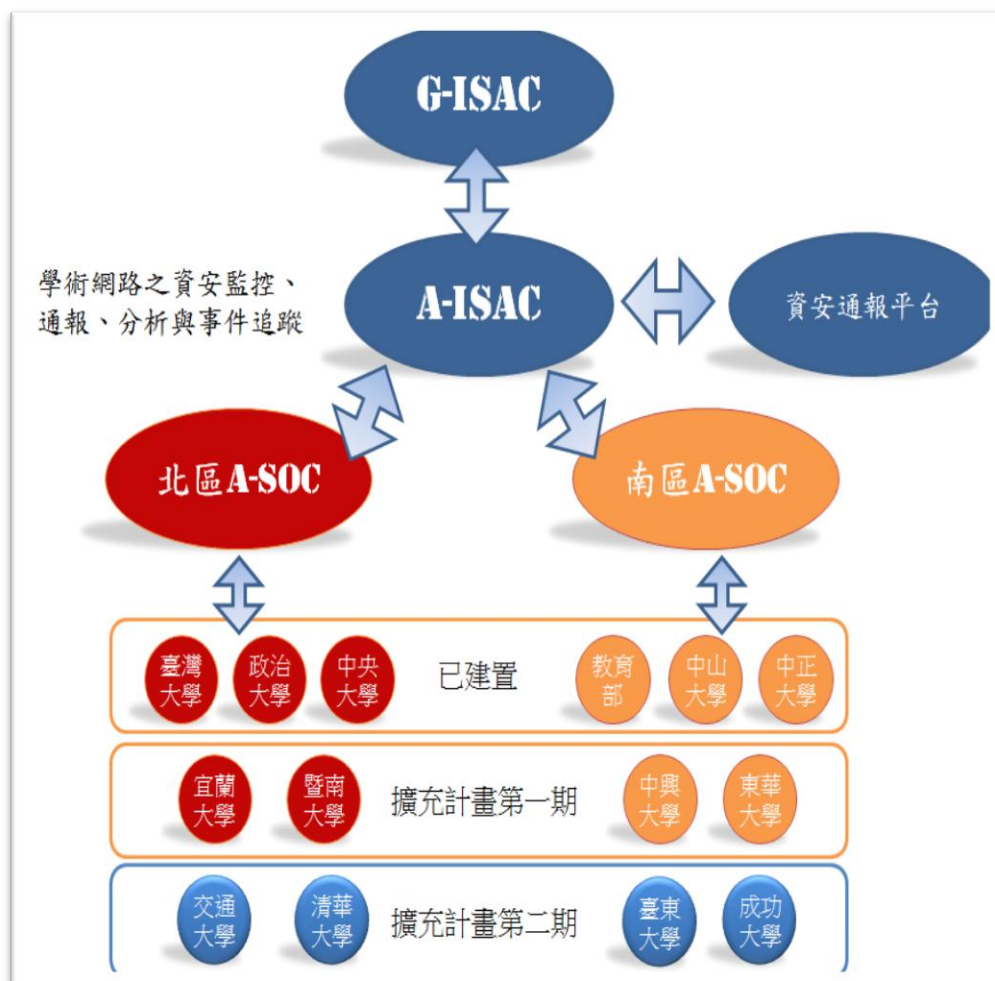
G-ISAC

學術網路之資安監控、通報、分析與事件追蹤

A-ISAC

資安通報平台

北區A-SOC

南區A-SOC

臺灣大學
政治大學
中央大學
已建置
教育部
中山大學
中正大學

宜蘭大學
暨南大學
擴充計畫第一期
中興大學
東華大學

交通大學
清華大學
擴充計畫第二期
臺東大學
成功大學